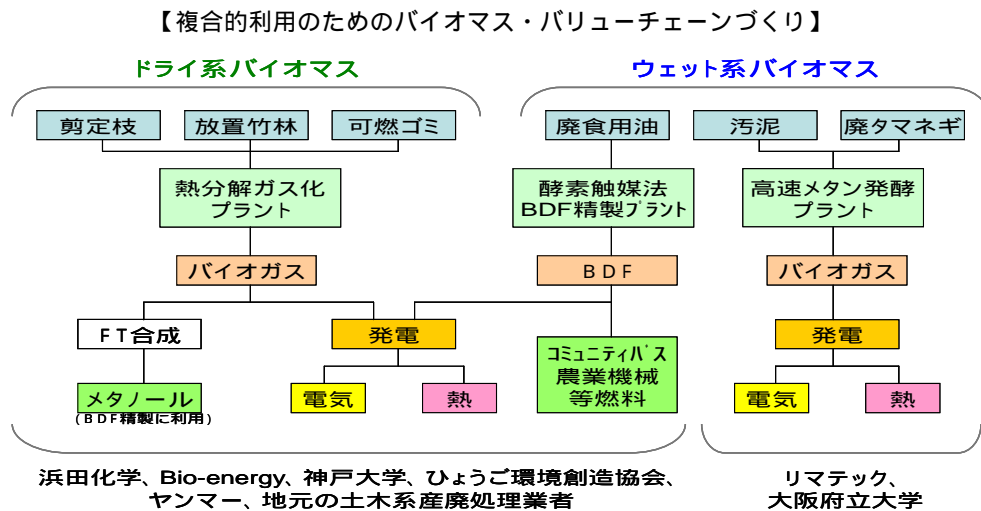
【複合的利用のためのバイオマス・バリューチェーンづくり】

ドライ系バイオマス

剪定枝

放置竹林

可燃ゴミ

熱分解ガス化プラント

バイオガス

FT合成

メタノール
（BDF精製に利用）

発電

電気

熱

ウェット系バイオマス

廃食用油

酵素触媒法BDF精製プラント

BDF

コミュニティバス
農業機械
等燃料

汚泥

廃タマネギ

高速メタン発酵プラント

バイオガス

発電

電気

熱

浜田化学、Bio-energy、神戸大学、ひょうご環境創造協会、ヤンマー、地元の土木系産廃処理業者

リマテック、
大阪府立大学